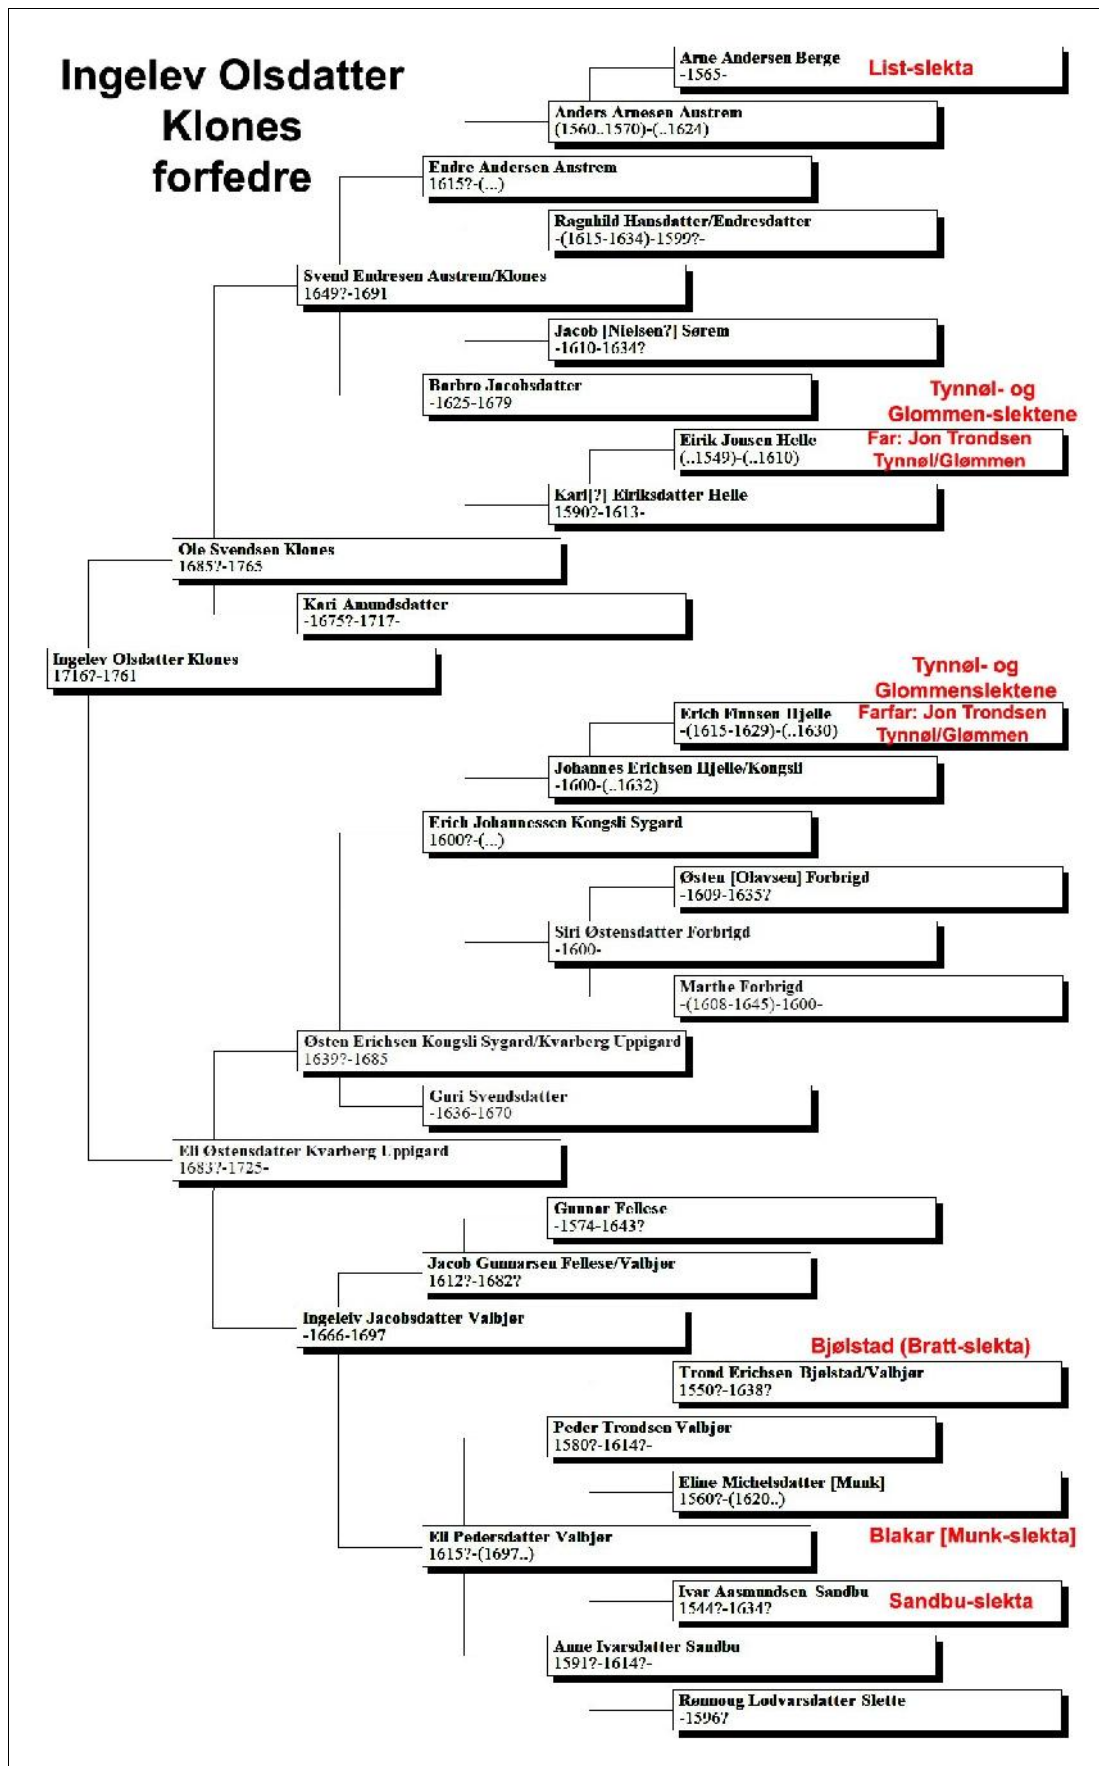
Ingelev Olsdatter Klones forfedre

Arne Andersen Berge
-1565-

List-slekta

Anders Arnesen Austrem
(1560..1570)-(..1624)

Endre Andersen Austrem
1615?-(...)

Ragnhild Hansdatter/Endresdatter
-(1615-1634)-1599?-

Svend Endresen Austrem/Klones
1649?-1691

Jacob [Nielsen?] Sørem
-1610-1634?

Barbro Jacobsdatter
-1625-1679

Tynnøl- og Glommen-slektene
Far: Jon Trondsen Tynnøl/Glømmen

Eirik Jonsen Helle
(..1549)-(..1610)

Kari[?] Eiriksdatter Helle
1590?-1613-

Ole Svendsen Klones
1685?-1765

Kari Amundsdatter
-1675?-1717-

Ingelev Olsdatter Klones
1716?-1761

Tynnøl- og Glommenslektene
Farfar: Jon Trondsen Tynnøl/Glømmen

Erich Finnsen Hjelle
-(1615-1629)-(..1630)

Johannes Erichsen Hjelle/Kongsli
-1600-(..1632)

Erich Johannessen Kongsli Sygard
1600?-(...)

Østen [Olavsen] Forbrigd
-1609-1635?

Siri Østensdatter Forbrigd
-1600-

Marthe Forbrigd
-(1608-1645)-1600-

Østen Erichsen Kongsli Sygard/Kvarberg Uppigard
1639?-1685

Guri Svendsdatter
-1636-1670

Eli Østensdatter Kvarberg Uppigard
1683?-1725-

Gunnar Fellese
-1574-1643?

Jacob Gunnarsen Fellese/Valbjør
1612?-1682?

Ingeleiv Jacobsdatter Valbjør
-1666-1697

Bjølstad (Bratt-slekta)

Trond Erichsen Bjølstad/Valbjør
1550?-1638?

Peder Trondsen Valbjør
1580?-1614?-

Eline Michelsdatter [Munk]
1560?-(1620..)

Eli Pedersdatter Valbjør
1615?-(1697..)

Blakar [Munk-slekta]

Ivar Aasmundsen Sandbu
1544?-1634?

Sandbu-slekta

Anne Ivarsdatter Sandbu
1591?-1614?-

Rønnoug Lodvarsdatter Slette
-1596?